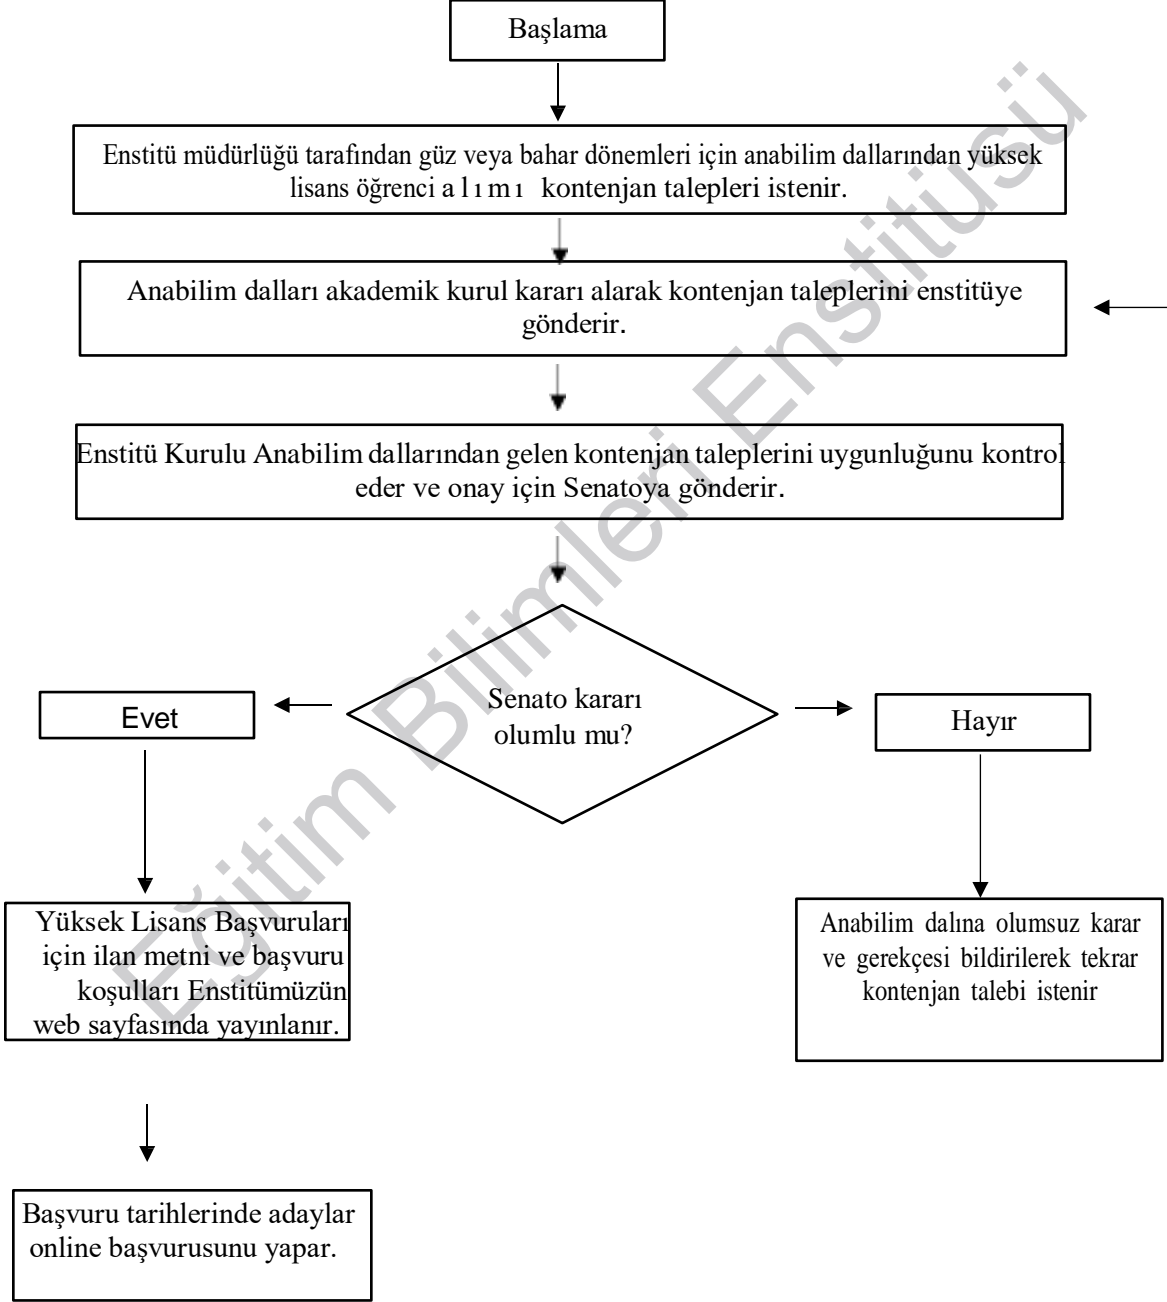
Başlama

Enstitü müdürlüğü tarafından güz veya bahar dönemleri için anabilim dallarından yüksek lisans öğrenci a l ı m ı kontenjan talepleri istenir.

Anabilim dalları akademik kurul kararı alarak kontenjan taleplerini enstitüye gönderir.

Enstitü Kurulu Anabilim dallarından gelen kontenjan taleplerini uygunluğunu kontrol eder ve onay için Senatoya gönderir.

Senato kararı olumlu mu?

Evet

Hayır

Yüksek Lisans Başvuruları için ilan metni ve başvuru koşulları Enstitümüzün web sayfasında yayınlanır.

Anabilim dalına olumsuz karar ve gerekçesi bildirilerek tekrar kontenjan talebi istenir

Başvuru tarihlerinde adaylar online başvurusunu yapar.

Eğitim Bilimleri Enstitüsü